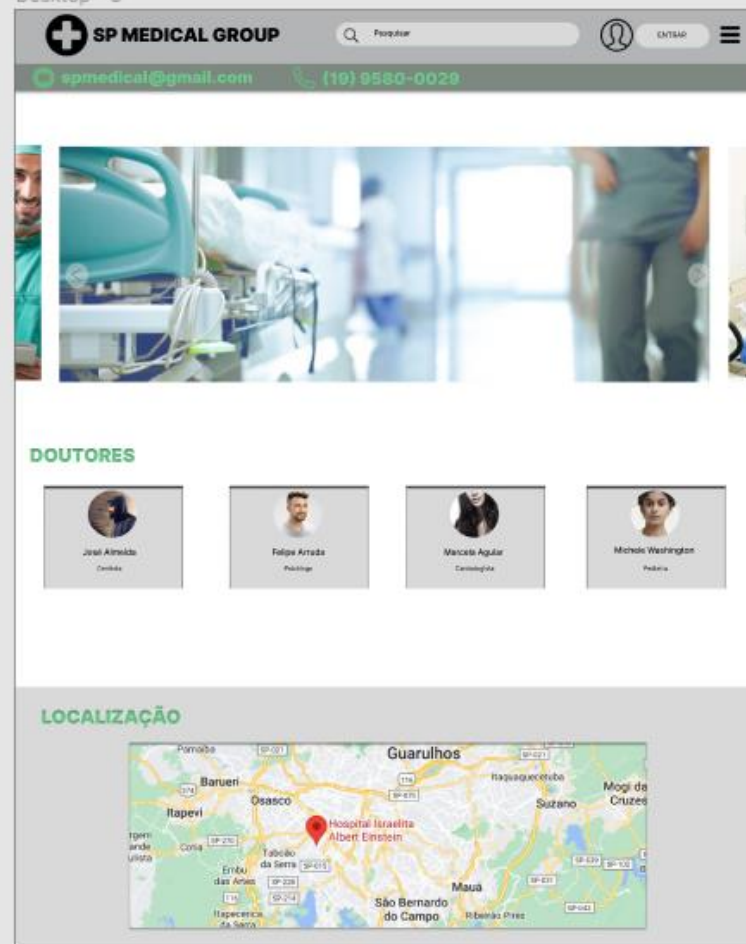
SP MEDICAL GROUP

Pesquisar

ENTRAR

spmedical@gmail.com

(19) 9580-0029

DOUTORES

Josel Almeida
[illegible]

Felipe Arruda
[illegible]

Marcela Aguiar
Cardiologista

Michele Washington
Pediatria

LOCALIZAÇÃO

Guarulhos
Barueri
Itapevi
Osasco
Itaquaquecetuba
Mogi das Cruzes
Suzano
Hospital Israelita Albert Einstein
Cotia
Taboão da Serra
Embu das Artes
Mauá
São Bernardo do Campo
Ribeirão Pires
Itapecerica da Serra